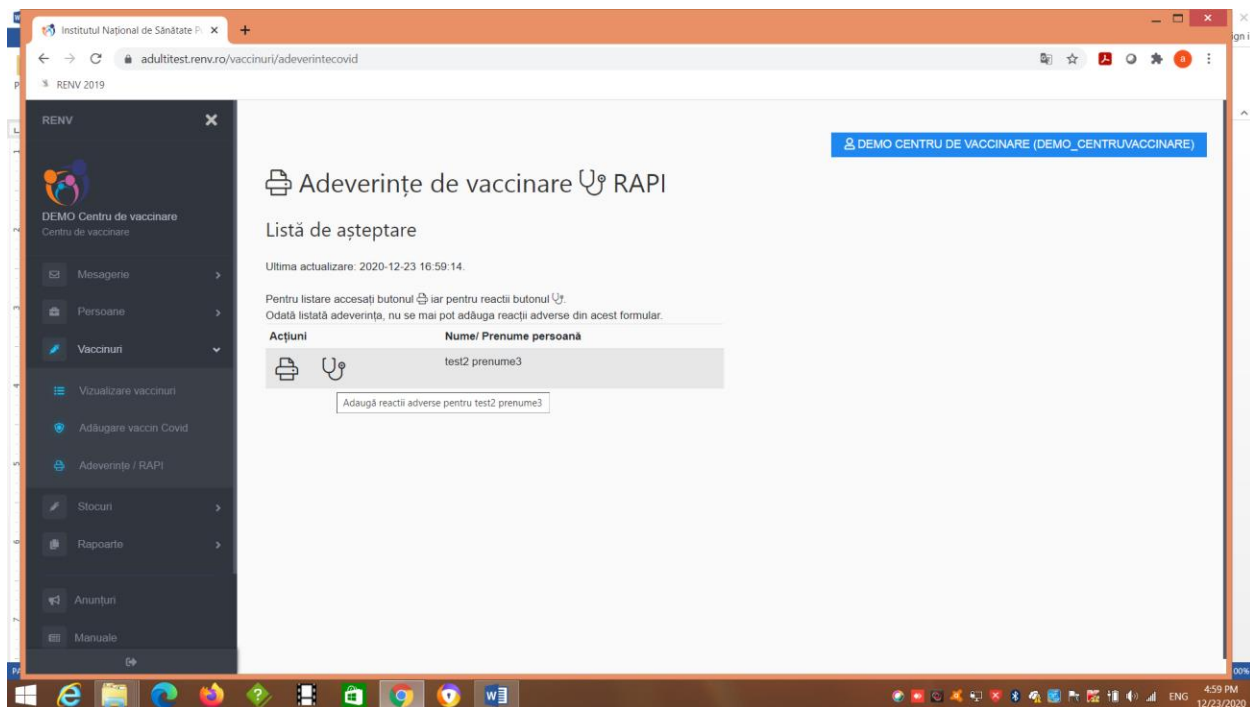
Institutul Național de Sănătate P ×
adultitest.renv.ro/vaccinuri/adeverintecovid
RENV 2019

RENV

DEMO Centru de vaccinare
Centru de vaccinare

Mesagerie
Persoane
Vaccinuri
Vizualizare vaccinuri
Adăugare vaccin Covid
Adeverințe / RAPI
Stocuri
Rapoarte
Anunțuri
Manuale

DEMO CENTRU DE VACCINARE (DEMO_CENTRUVACCINARE)

Adeverințe de vaccinare RAPI

Listă de așteptare

Ultima actualizare: 2020-12-23 16:59:14.

Pentru listare accesați butonul iar pentru reactii butonul .
Odată listată adeverința, nu se mai pot adăuga reacții adverse din acest formular.

| Acțiuni | Nume/ Prenume persoană |
|---|---|
| | test2 prenume3 |

Adaugă reactii adverse pentru test2 prenume3

ENG 4:59 PM 12/23/2020